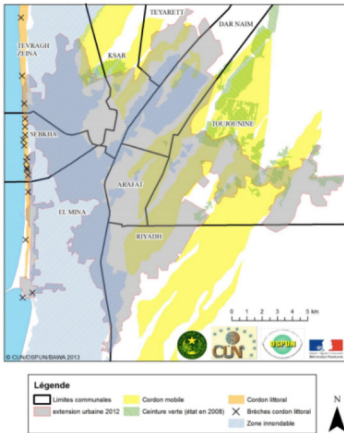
TEYARETT
DAR NAIM
TEVRAGH ZEINA
KSAR
TOUJOUNINE
SEBKHA
ARAFAT
EL MINA
RIYADH
0 1 2 3 4 5 km
CUN
ISPUM
© CUN/ISPUM/BAWA 2013

Légende
Limites communales
extension urbaine 2012
Cordon mobile
Ceinture verte (état en 2008)
Zone inondable
Cordon littoral
Brèches cordon littoral
N